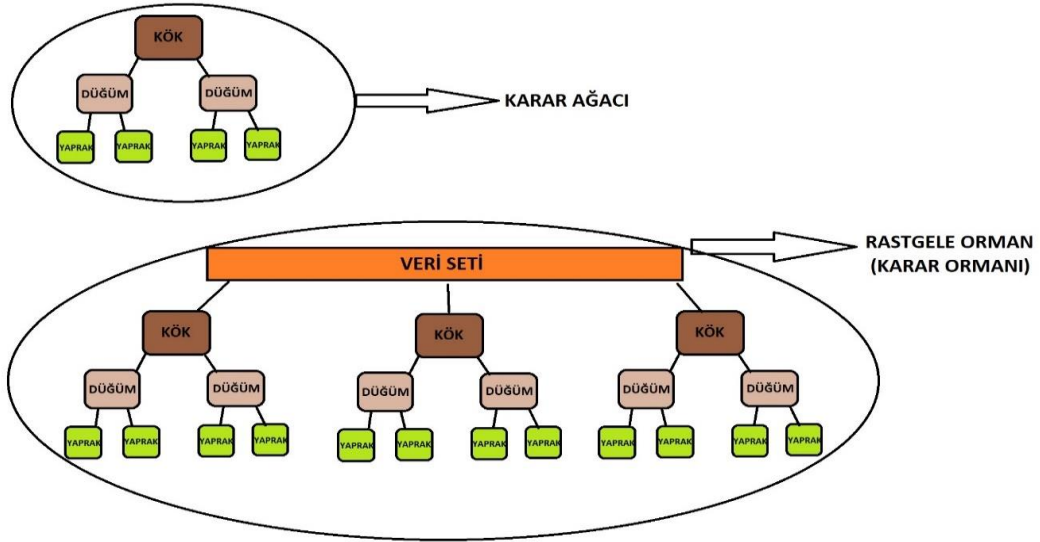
KÖK

DÜĞÜM DÜĞÜM

YAPRAK YAPRAK YAPRAK YAPRAK

KARAR AĞACI

VERİ SETİ

RASTGELE ORMAN (KARAR ORMANI)

KÖK KÖK KÖK

DÜĞÜM DÜĞÜM DÜĞÜM DÜĞÜM DÜĞÜM DÜĞÜM

YAPRAK YAPRAK YAPRAK YAPRAK YAPRAK YAPRAK YAPRAK YAPRAK YAPRAK YAPRAK YAPRAK YAPRAK